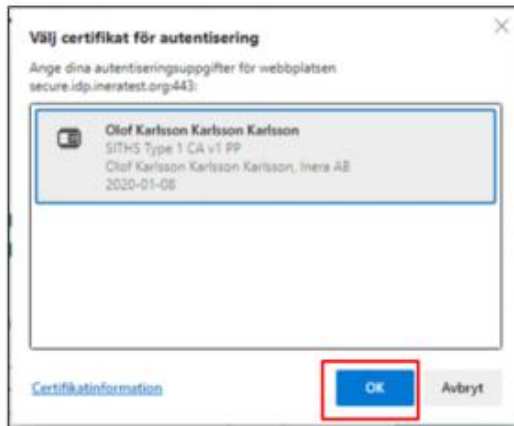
Välj certifikat för autentisering

Ange dina autentiseringsuppgifter för webbplatsen secure.idp.ineratest.org:443:

Olof Karlsson Karlsson Karlsson
SITHS Type 1 CA v1 PP
Olof Karlsson Karlsson Karlsson, Inera AB
2020-01-08

Certifikatinformation

OK

Avbryt